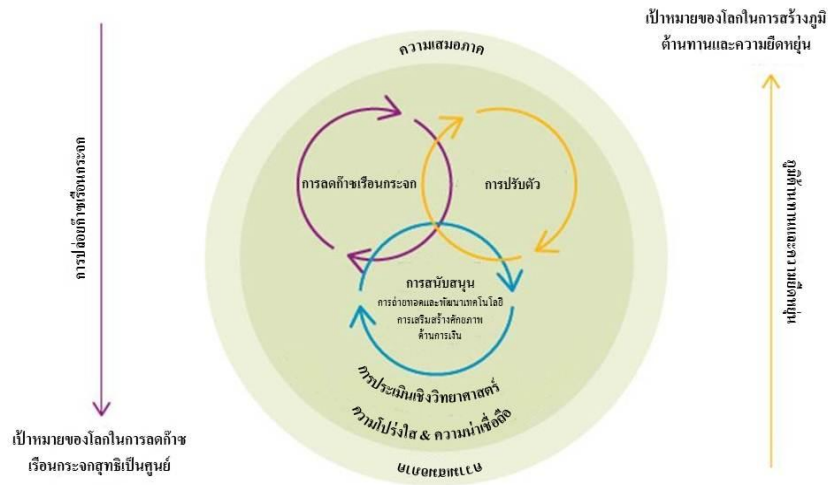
เป้าหมายของโลกในการสร้างภูมิต้านทานและความยืดหยุ่น

ความเสมอภาค

การปล่อยก๊าซเรือนกระจก

การลดก๊าซเรือนกระจก

การปรับตัว

ภูมิต้านทานและความยืดหยุ่น

การสนับสนุน
การถ่ายทอดและพัฒนาเทคโนโลยี
การเสริมสร้างศักยภาพ
ด้านการเงิน

การประเมินเชิงวิทยาศาสตร์

ความโปร่งใส & ความน่าเชื่อถือ

เป้าหมายของโลกในการลดก๊าซเรือนกระจกสุทธิเป็นศูนย์

ความยุติธรรม